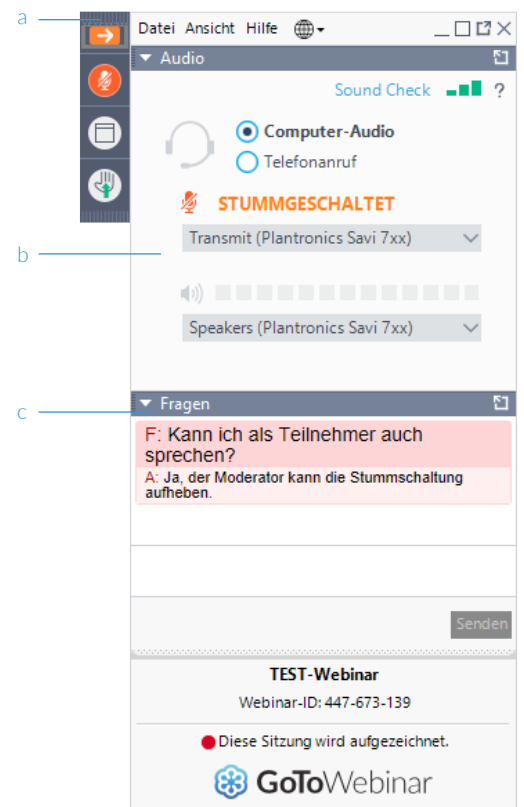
a

b

c

Datei Ansicht Hilfe

Audio

Sound Check ?

Computer-Audio

Telefonanruf

STUMMGESCHALTET

Transmit (Plantronics Savi 7xx)

Speakers (Plantronics Savi 7xx)

Fragen

F: Kann ich als Teilnehmer auch sprechen?

A: Ja, der Moderator kann die Stummschaltung aufheben.

Senden

TEST-Webinar

Webinar-ID: 447-673-139

Diese Sitzung wird aufgezeichnet.

GoToWebinar